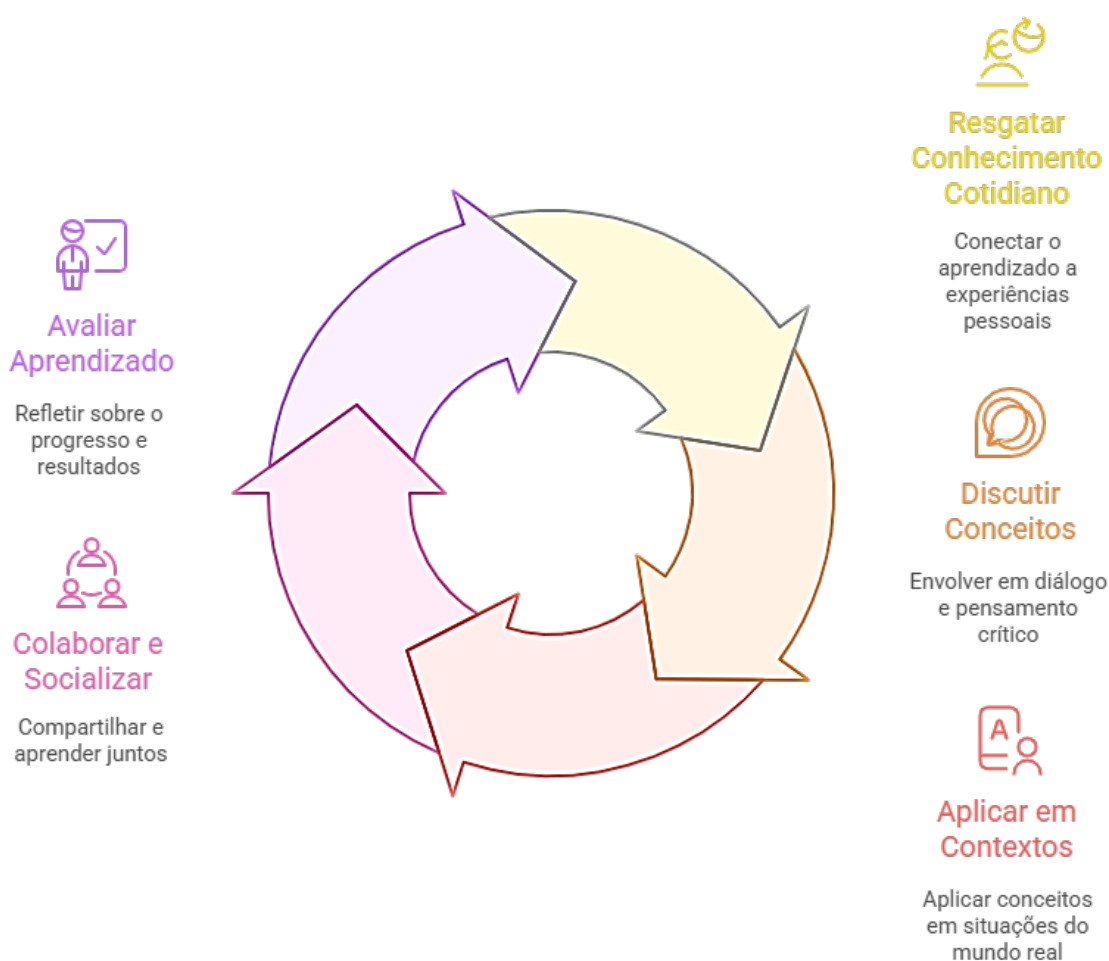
Resgatar Conhecimento Cotidiano

Conectar o aprendizado a experiências pessoais

Avaliar Aprendizado

Refletir sobre o progresso e resultados

Discutir Conceitos

Envolver em diálogo e pensamento crítico

Colaborar e Socializar

Compartilhar e aprender juntos

A

Aplicar em Contextos

Aplicar conceitos em situações do mundo real